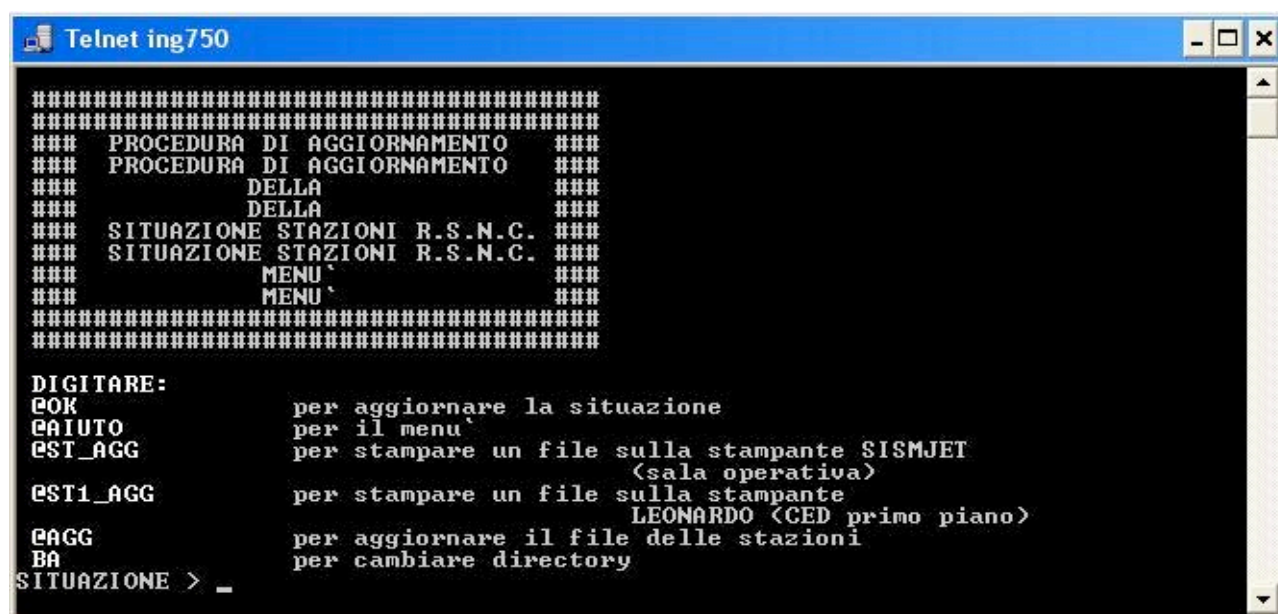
Telnet ing750

##################################
##################################
###   PROCEDURA DI AGGIORNAMENTO   ###
###   PROCEDURA DI AGGIORNAMENTO   ###
###            DELLA            ###
###            DELLA            ###
###   SITUAZIONE STAZIONI R.S.N.C. ###
###   SITUAZIONE STAZIONI R.S.N.C. ###
###            MENU`            ###
###            MENU`            ###
##################################
##################################

DIGITARE:
@OK          per aggiornare la situazione
@AIUTO       per il menu`
@ST_AGG      per stampare un file sulla stampante SISMJET
                                  (sala operativa)
@ST1_AGG     per stampare un file sulla stampante
                                  LEONARDO (CED primo piano)
@AGG         per aggiornare il file delle stazioni
BA           per cambiare directory
SITUAZIONE > _